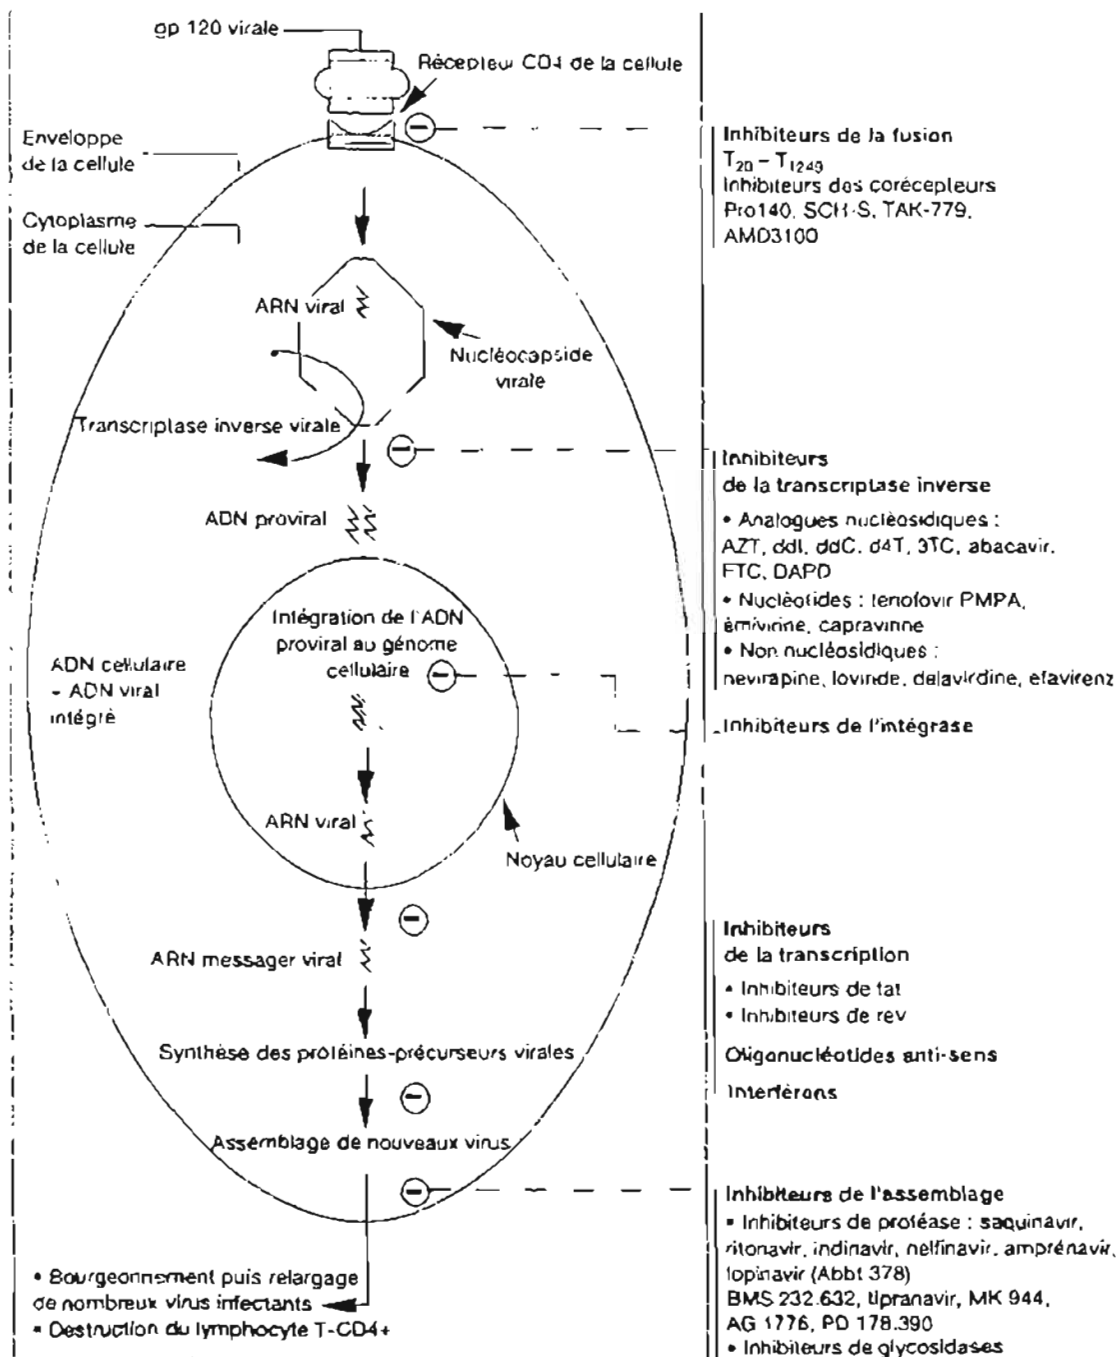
gp 120 virale

Récepteur CD4 de la cellule

Enveloppe de la cellule

Cytoplasme de la cellule

ARN viral

Nucléocapside virale

Transcriptase inverse virale

ADN proviral

Intégration de l'ADN proviral au génome cellulaire

ADN cellulaire + ADN viral intégré

ARN viral

Noyau cellulaire

ARN messager viral

Synthèse des protéines-précurseurs virales

Assemblage de nouveaux virus

• Bourgeonnement puis relargage de nombreux virus infectants
• Destruction du lymphocyte T-CD4+

Inhibiteurs de la fusion
$T_{20}$ – $T_{1249}$
Inhibiteurs des corécepteurs
Pro140, SCH-S, TAK-779, AMD3100

Inhibiteurs de la transcriptase inverse
• Analogues nucléosidiques : AZT, ddI, ddC, d4T, 3TC, abacavir, FTC, DAPD
• Nucléotides : tenofovir PMPA, émivirine, capravirine
• Non nucléosidiques : nevirapine, lovirde, delavirdine, efavirenz

Inhibiteurs de l'intégrase

Inhibiteurs de la transcription
• Inhibiteurs de tat
• Inhibiteurs de rev

Oligonucléotides anti-sens

Interférons

Inhibiteurs de l'assemblage
• Inhibiteurs de protéase : saquinavir, ritonavir, indinavir, nelfinavir, amprénavir, lopinavir (Abbt 378)
BMS 232.632, tipranavir, MK 944, AG 1776, PD 178.390
• Inhibiteurs de glycosidases